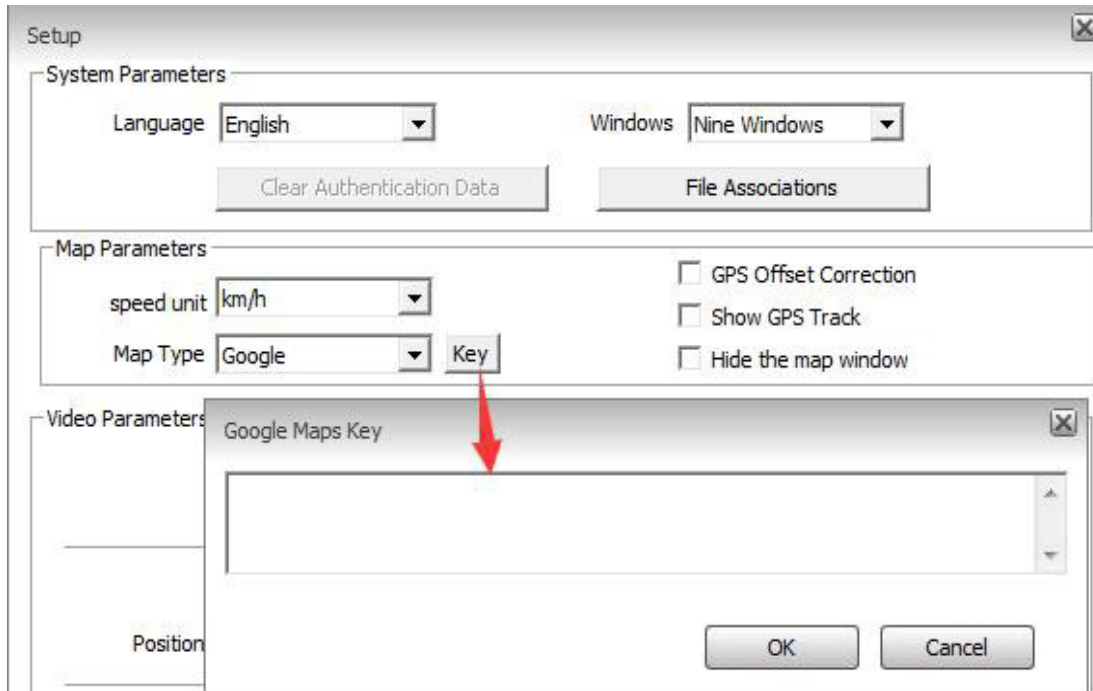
Setup

System Parameters

Language English

Windows Nine Windows

Clear Authentication Data

File Associations

Map Parameters

speed unit km/h

Map Type Google

Key

GPS Offset Correction

Show GPS Track

Hide the map window

Video Parameters

Position

Google Maps Key

OK

Cancel